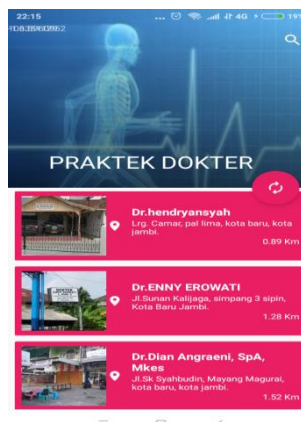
22:15
083860862
4G 19

PRAKTEK DOKTER

Dr.hendryansyah
Lrg. Camar, pal lima, kota baru, kota jambi.
0.89 Km

Dr.ENNY EROWATI
Jl.Sunan Kalijaga, simpang 3 sipin, Kota Baru Jambi.
1.28 Km

Dr.Dian Angraeni, SpA, Mkes
Jl.Sk Syahbudin, Mayang Magurai, kota baru, kota jambi.
1.52 Km